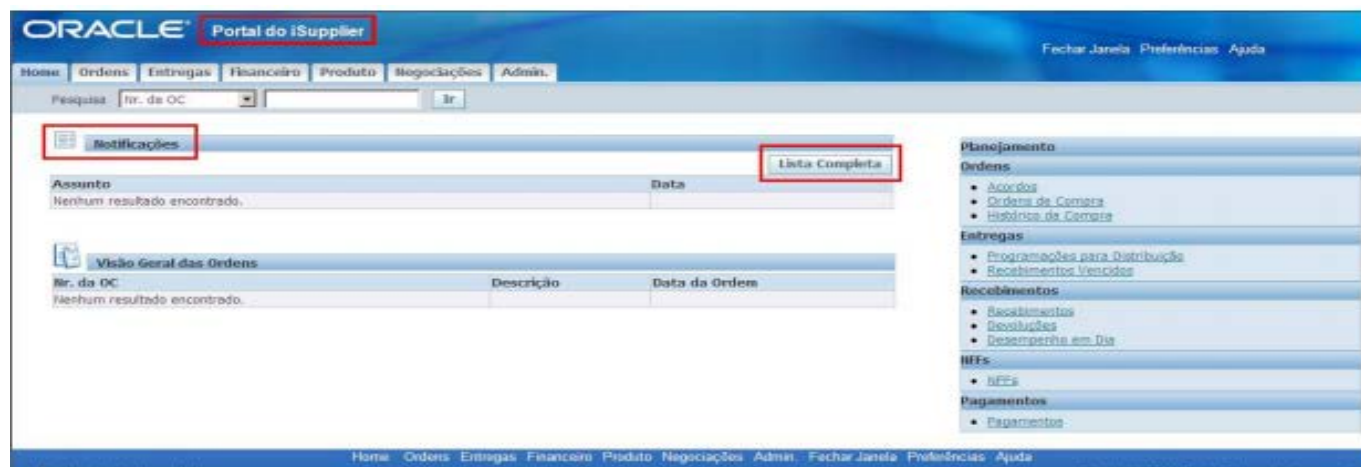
ORACLE Portal do iSupplier

Fechar Janela Preferências Ajuda

Home Ordens Entregas Financeiro Produto Negociações Admin.

Pesquisa Nr. da OC Ir

Notificações

Lista Completa

| Assunto | Data |
|---|---|
| Nenhum resultado encontrado. | |

Visão Geral das Ordens

| Nr. da OC | Descrição | Data da Ordem |
|---|---|---|
| Nenhum resultado encontrado. | | |

Planejamento
Ordens
• Acordos
• Ordens de Compra
• Histórico da Compra
Entregas
• Programações para Distribuição
• Recebimentos Vencidos
Recebimentos
• Recebimentos
• Devoluções
• Desempenho em Dia
NFFs
• NFFs
Pagamentos
• Pagamentos

Home Ordens Entregas Financeiro Produto Negociações Admin. Fechar Janela Preferências Ajuda